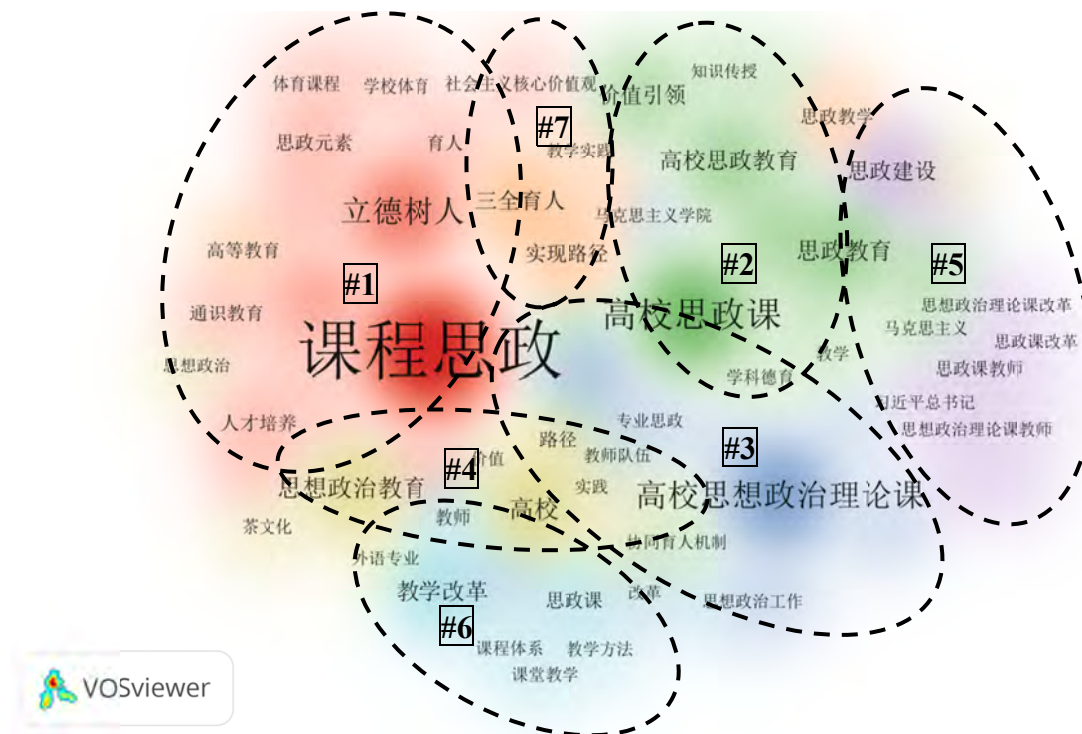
体育课程
学校体育
社会主义核心价值观
知识传授
价值引领
#7
思政教学
思政元素
育人
教学实践
高校思政教育
思政建设
立德树人
三全育人
马克思主义学院
高等教育
实现路径
思政教育
#5
#2
#1
思想政治理论课改革
通识教育
高校思政课
马克思主义
思政课改革
课程思政
教学
思想政治
学科德育
思政课教师
习近平总书记
人才培养
专业思政
思想政治理论课教师
路径
#3
价值
教师队伍
#4
实践
思想政治教育
高校思想政治理论课
高校
教师
茶文化
协同育人机制
外语专业
教学改革
改革
思政课
思想政治工作
#6
课程体系
教学方法
课堂教学
VOSviewer